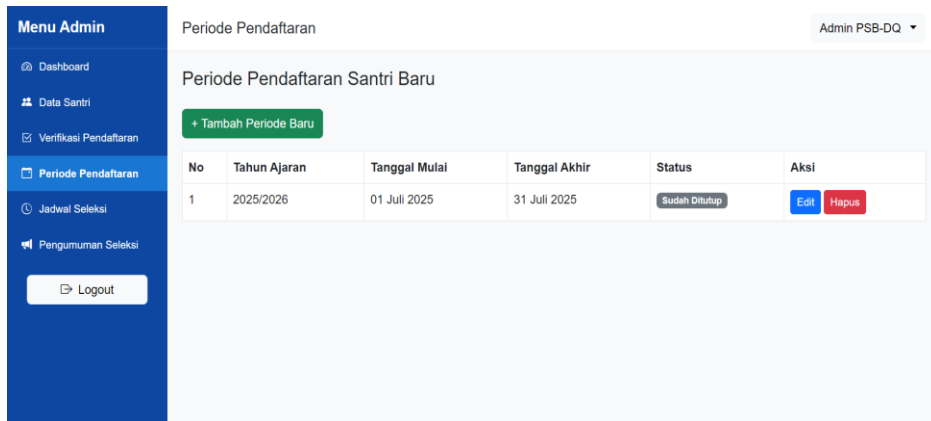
Menu Admin

Dashboard

Data Santri

Verifikasi Pendaftaran

Periode Pendaftaran

Jadwal Seleksi

Pengumuman Seleksi

Logout

Periode Pendaftaran

Admin PSB-DQ

Periode Pendaftaran Santri Baru

+ Tambah Periode Baru

| No | Tahun Ajaran | Tanggal Mulai | Tanggal Akhir | Status | Aksi |
|---|---|---|---|---|---|
| 1 | 2025/2026 | 01 Juli 2025 | 31 Juli 2025 | Sudah Ditutup | Edit Hapus |